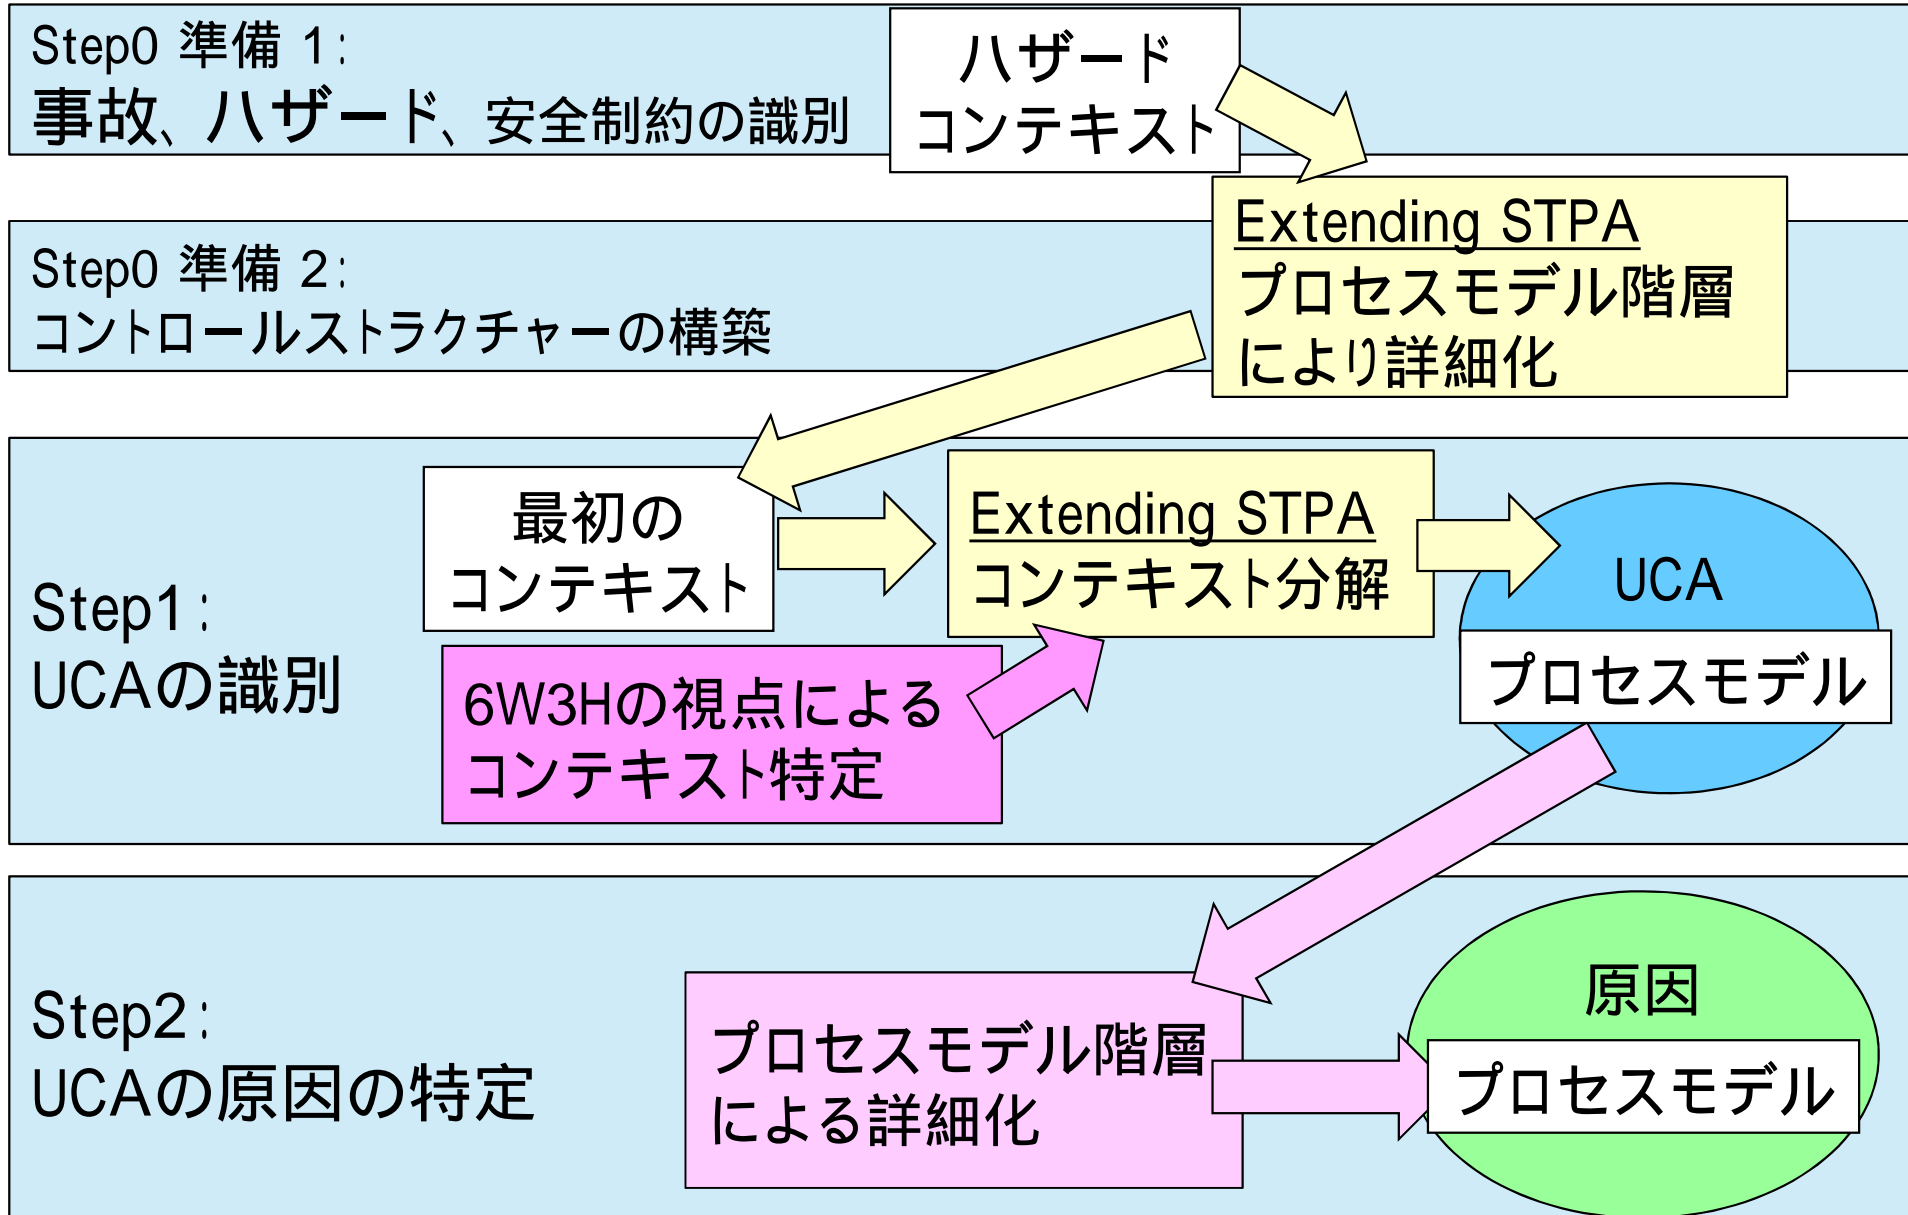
Step0 準備 1:
事故、ハザード、安全制約の識別

ハザード
コンテキスト

Extending STPA
プロセスモデル階層
により詳細化

Step0 準備 2:
コントロールストラクチャーの構築

Step1:
UCAの識別

最初の
コンテキスト

Extending STPA
コンテキスト分解

UCA

プロセスモデル

6W3Hの視点による
コンテキスト特定

Step2:
UCAの原因の特定

プロセスモデル階層
による詳細化

原因

プロセスモデル